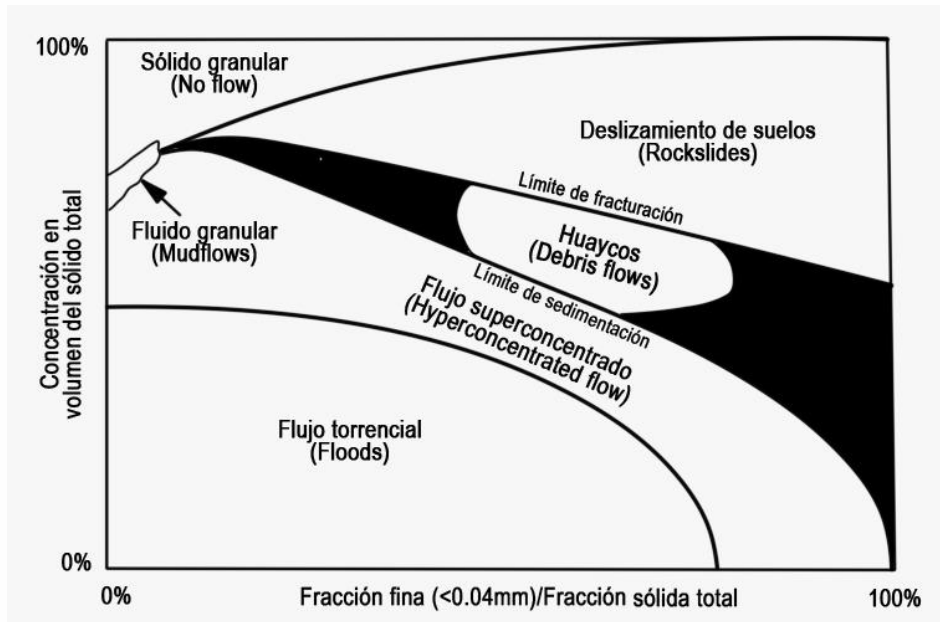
100%

Sólido granular
(No flow)

Deslizamiento de suelos
(Rockslides)

Límite de fracturación

Fluido granular
(Mudflows)

Huaycos
(Debris flows)

Límite de sedimentación

Flujo superconcentrado
(Hyperconcentrated flow)

Concentración en volumen del sólido total

Flujo torrencial
(Floods)

0%

0%

Fracción fina (<0.04mm)/Fracción sólida total

100%